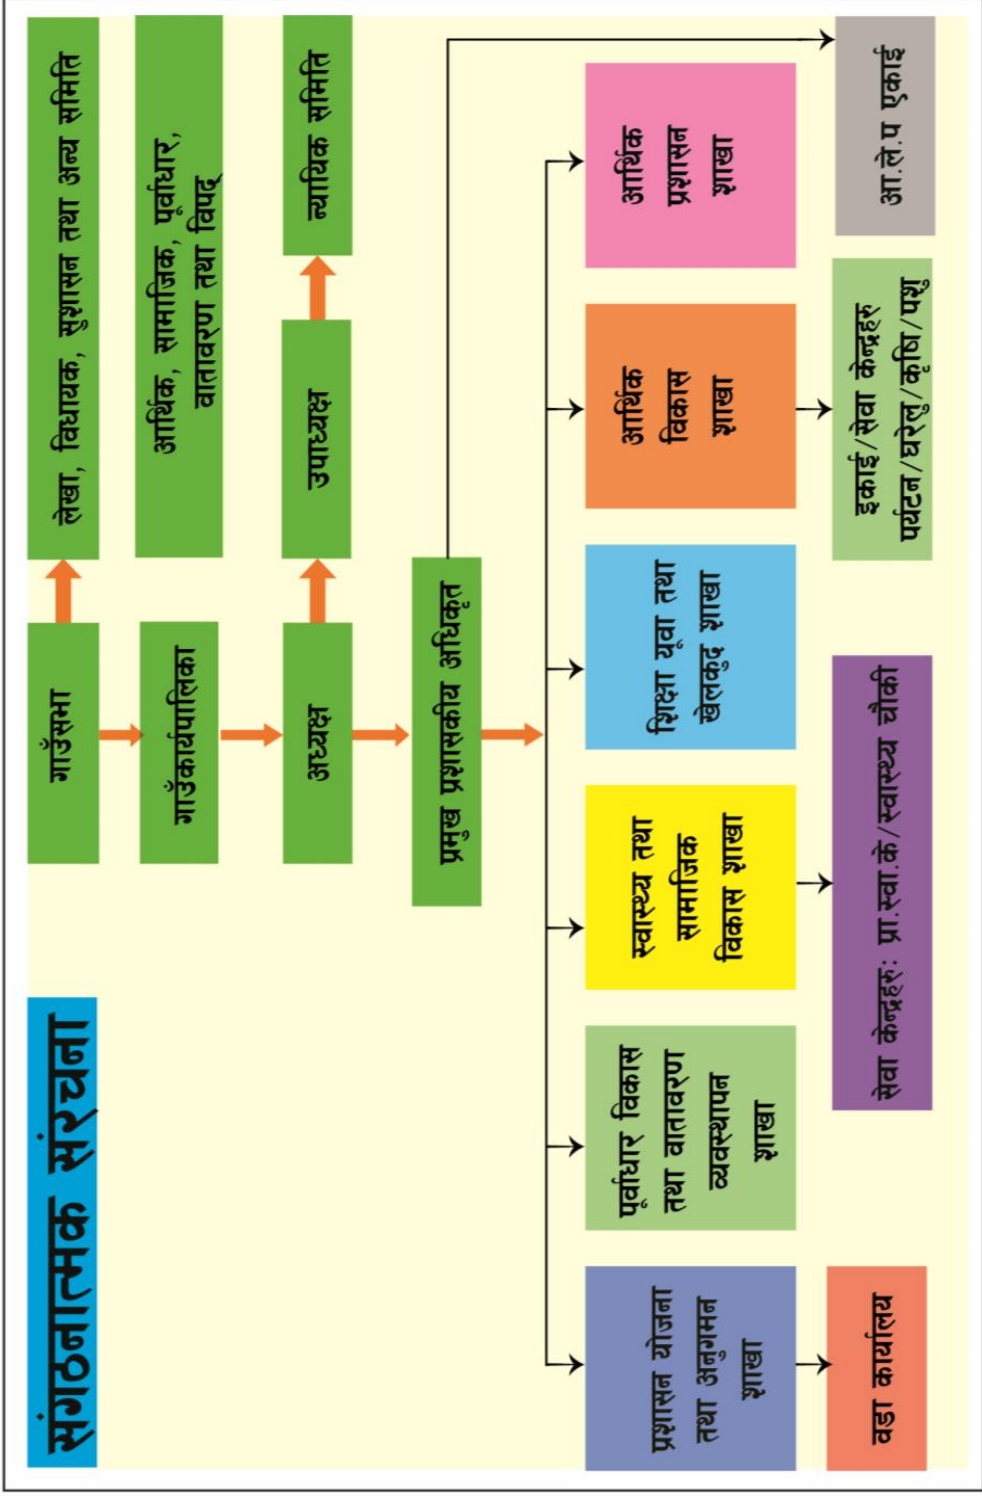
संगठनात्मक संरचना

गाउँसभा

लेखा, विधायक, सुशासन तथा अन्य समिति

गाउँकार्यपालिका

आर्थिक, सामाजिक, पूर्वाधार, वातावरण तथा विपद्

अध्यक्ष

उपाध्यक्ष

न्यायिक समिति

प्रमुख प्रशासकीय अधिकृत

आ.ले.प एकाई

प्रशासन योजना तथा अनुगमन शाखा

वडा कार्यालय

पूर्वाधार विकास तथा वातावरण व्यवस्थापन शाखा

स्वास्थ्य तथा सामाजिक विकास शाखा

सेवा केन्द्रहरु: प्रा.स्वा.के/स्वास्थ्य चौकी

शिक्षा युवा तथा खेलकुद शाखा

आर्थिक विकास शाखा

इकाई/सेवा केन्द्रहरु पर्यटन/घरेलु/कृषि/पशु

आर्थिक प्रशासन शाखा